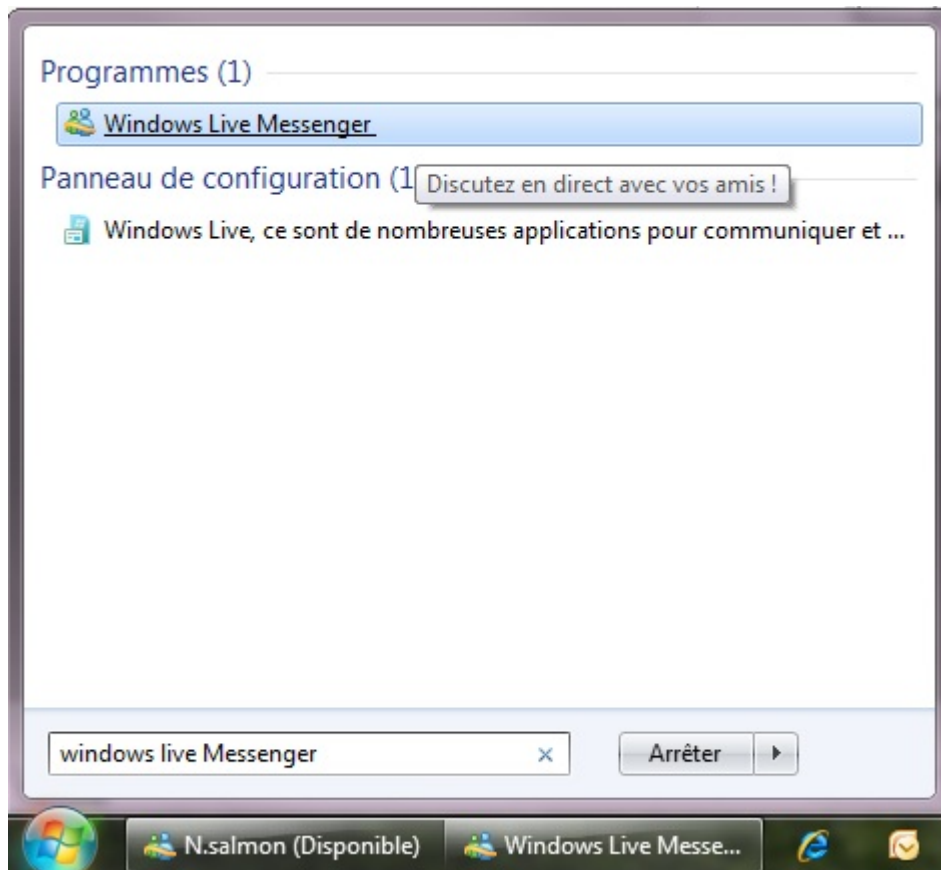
Programmes (1)

Windows Live Messenger

Panneau de configuration (1

Discutez en direct avec vos amis !

Windows Live, ce sont de nombreuses applications pour communiquer et ...

windows live Messenger

×

Arrêter

N.salmon (Disponible)

Windows Live Messe...